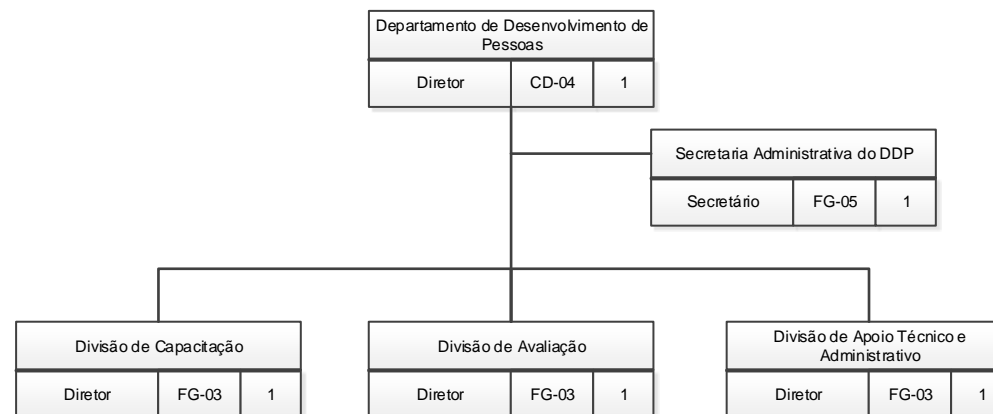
Departamento de Desenvolvimento de Pessoas

| Diretor | CD-04 | 1 |
|---|---|---|

Secretaria Administrativa do DDP

| Secretário | FG-05 | 1 |
|---|---|---|

Divisão de Capacitação

| Diretor | FG-03 | 1 |
|---|---|---|

Divisão de Avaliação

| Diretor | FG-03 | 1 |
|---|---|---|

Divisão de Apoio Técnico e Administrativo

| Diretor | FG-03 | 1 |
|---|---|---|